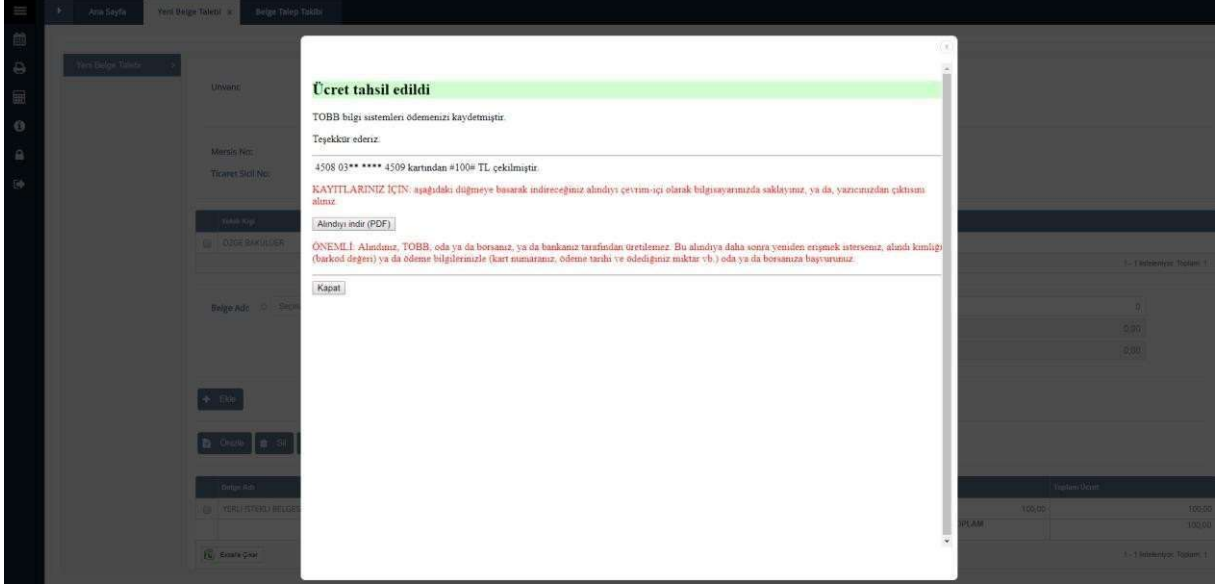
Ana Sayfa | Yeni Belge Talebi × | Belge Talep Takibi

Yeni Belge Talebi ×

Unvanı:

Mersis No:

Ticaret Sicil No:

Belge Adı:

+ Ekle

Önizle | Sil

YERLİ İSTEKLİ BELGESİ | 100,00 | 100,00

TOPLAM | 100,00

Ücret tahsil edildi

TOBB bilgi sistemleri ödemenizi kaydetmiştir.

Teşekkür ederiz.

4508 03** **** 4509 kartından #100# TL çekilmiştir.

KAYITLARINIZ İÇİN: aşağıdaki düğmeye basarak indireceğiniz alındıyı çevrim-içi olarak bilgisayarınızda saklayınız, ya da, yazıcınızdan çıktısını alınız.

Alındıyı indir (PDF)

ÖNEMLİ: Alındınız, TOBB, oda ya da borsanız, ya da bankanız tarafından üretilemez. Bu alındıya daha sonra yeniden erişmek isterseniz, alındı kimliği (barkod değeri) ya da ödeme bilgilerinizle (kart numaranız, ödeme tarihi ve ödediğiniz miktar vb.) oda ya da borsanıza başvurunuz.

Kapat

0
0,00
0,00

Toplam Ücret

1 - 1 listeleniyor. Toplam: 1